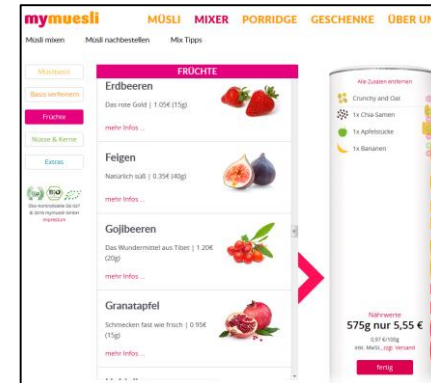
mymuesli

MÜSLI MIXER PORRIDGE GESCHENKE ÜBER UN

Müsli mixen Müsli nachbestellen Mix Tipps

Müslibasis

Basis verfeinern

Früchte

Nüsse & Kerne

Extras

FRÜCHTE

Erdbeeren

Das rote Gold | 1.05€ (15g)

mehr Infos ...

Feigen

Natürlich süß | 0.35€ (40g)

mehr Infos ...

Gojibeeren

Das Wundermittel aus Tibet | 1.20€ (20g)

mehr Infos ...

Granatapfel

Schmecken fast wie frisch | 0.95€ (15g)

mehr Infos ...

Alle Zutaten entfernen

Crunchy and Oat

1x Chia-Samen

1x Apfelstücke

1x Bananen

Nährwerte

575g nur 5,55 €

0,97 €/100g

inkl. MwSt., zzgl. Versand

fertig